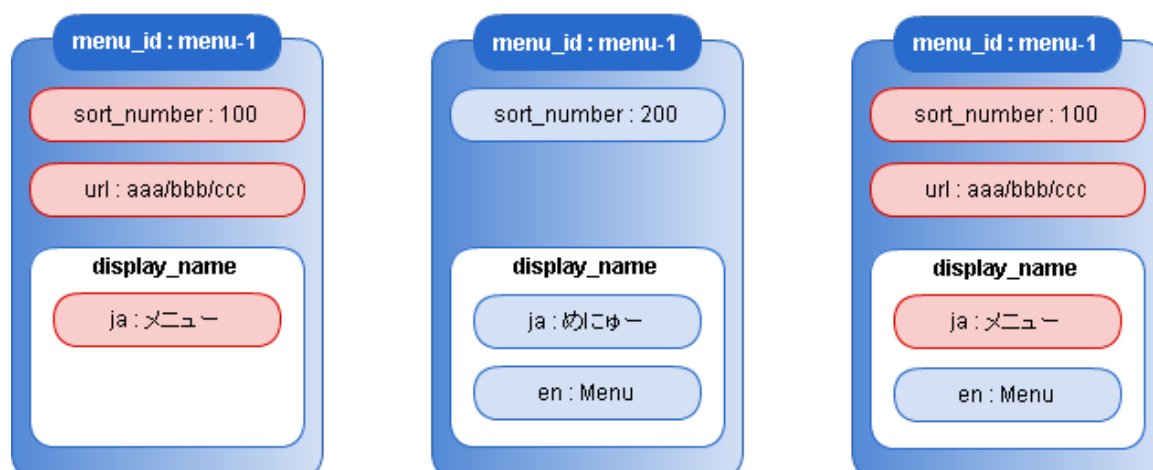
menu_id : menu-1

sort_number : 100

url : aaa/bbb/ccc

display_name

ja : メニュー

menu_id : menu-1

sort_number : 200

display_name

ja : めにゅー

en : Menu

menu_id : menu-1

sort_number : 100

url : aaa/bbb/ccc

display_name

ja : メニュー

en : Menu